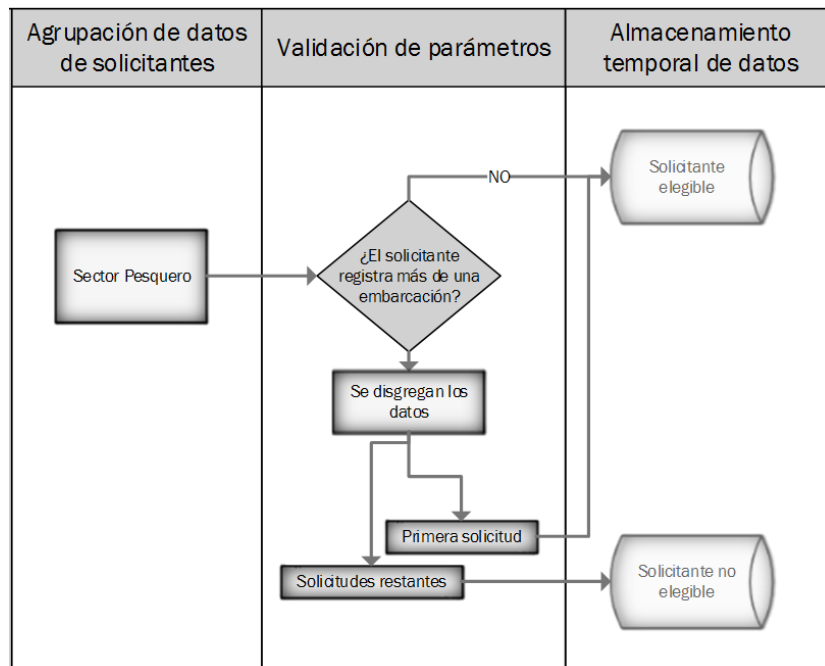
| Agrupación de datos de solicitantes | Validación de parámetros | Almacenamiento temporal de datos |
|---|---|---|

Sector Pesquero

¿El solicitante registra más de una embarcación?

NO

Solicitante elegible

Se disgregan los datos

Primera solicitud

Solicitudes restantes

Solicitante no elegible